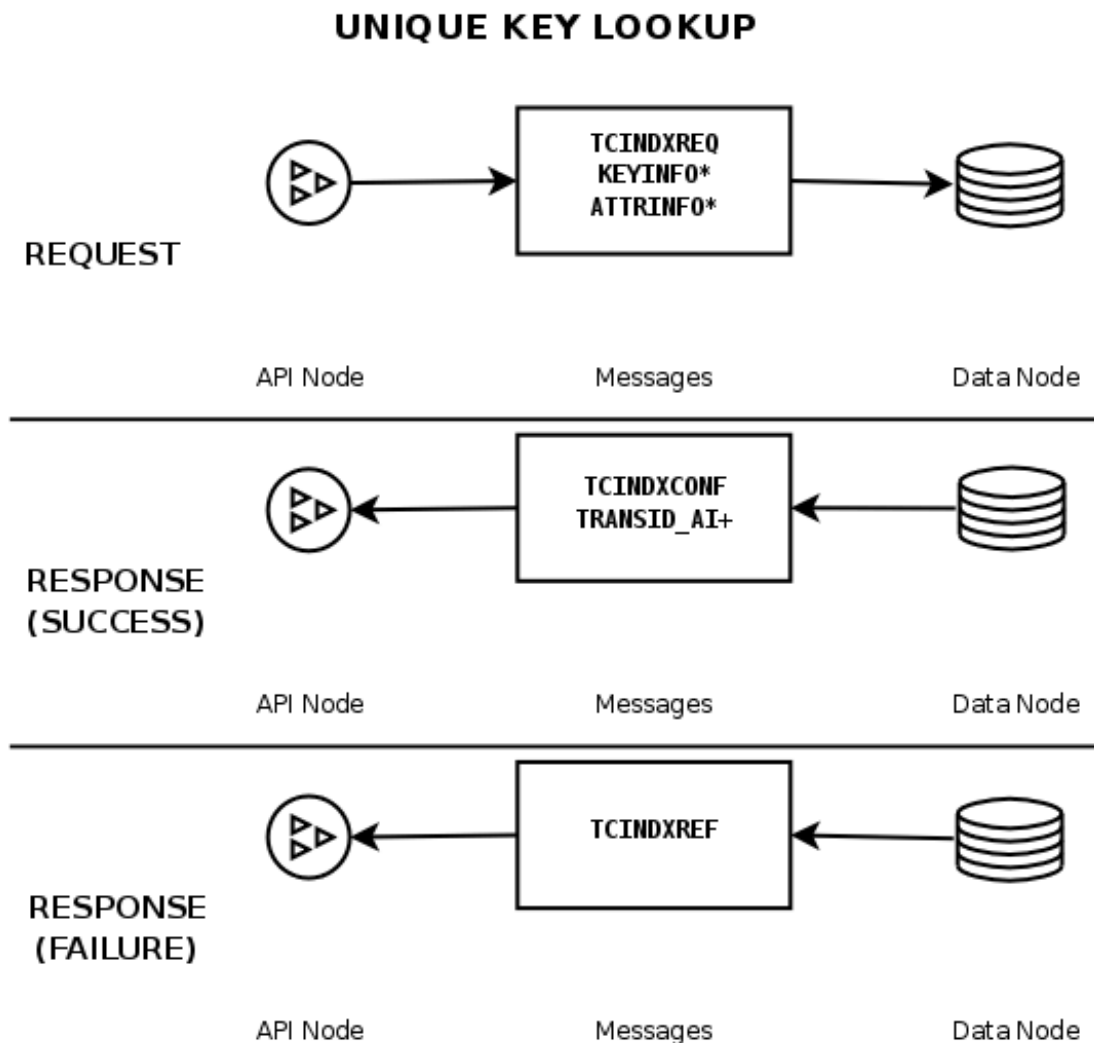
UNIQUE KEY LOOKUP

TCINDXREQ
KEYINFO*
ATTRINFO*

REQUEST

API Node Messages Data Node

TCINDXCONF
TRANSID_AI+

RESPONSE
(SUCCESS)

API Node Messages Data Node

TCINDXREF

RESPONSE
(FAILURE)

API Node Messages Data Node